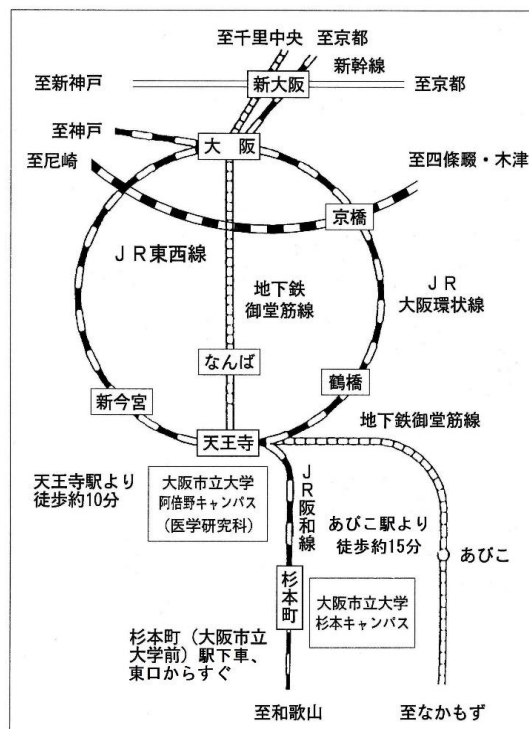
至千里中央　至京都

新幹線

至新神戸

新大阪

至京都

至神戸

大　阪

至尼崎

至四條畷・木津

京橋

ＪＲ東西線

地下鉄御堂筋線

ＪＲ大阪環状線

なんば

鶴橋

新今宮

天王寺

地下鉄御堂筋線

天王寺駅より徒歩約10分

大阪市立大学
阿倍野キャンパス
（医学研究科）

ＪＲ阪和線

あびこ駅より徒歩約15分

あびこ

杉本町

大阪市立大学
杉本キャンパス

杉本町（大阪市立大学前）駅下車、東口からすぐ

至和歌山

至なかもず